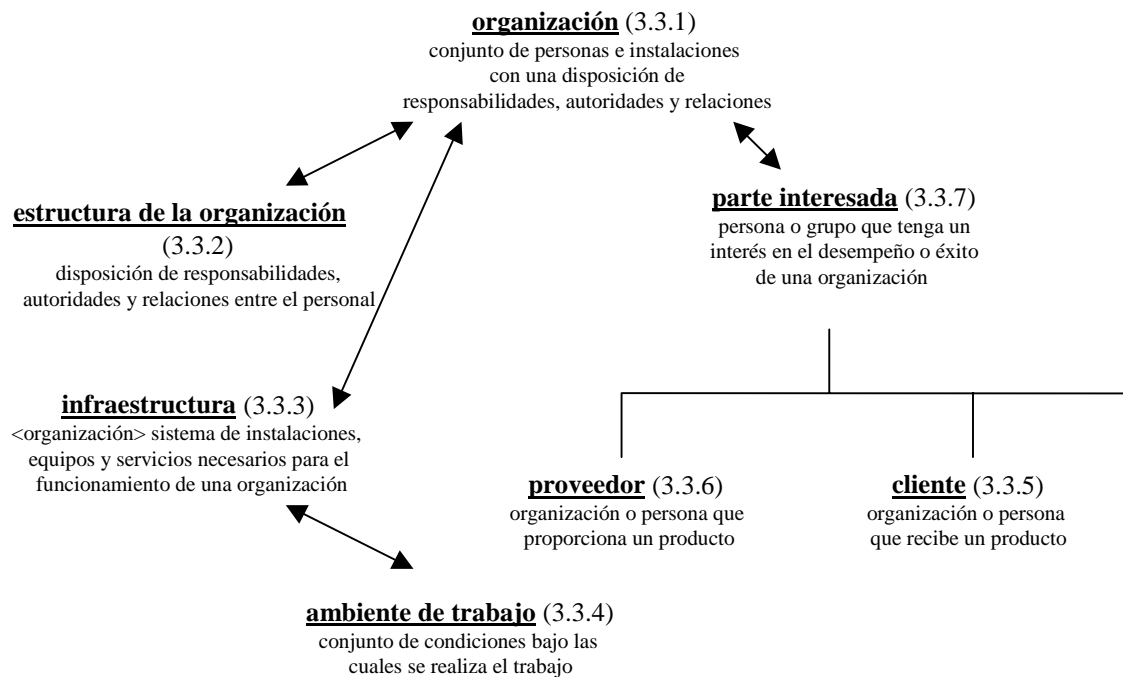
**organización** (3.3.1)
conjunto de personas e instalaciones con una disposición de responsabilidades, autoridades y relaciones

**estructura de la organización** (3.3.2)
disposición de responsabilidades, autoridades y relaciones entre el personal

**parte interesada** (3.3.7)
persona o grupo que tenga un interés en el desempeño o éxito de una organización

**infraestructura** (3.3.3)
<organización> sistema de instalaciones, equipos y servicios necesarios para el funcionamiento de una organización

**proveedor** (3.3.6)
organización o persona que proporciona un producto

**cliente** (3.3.5)
organización o persona que recibe un producto

**ambiente de trabajo** (3.3.4)
conjunto de condiciones bajo las cuales se realiza el trabajo